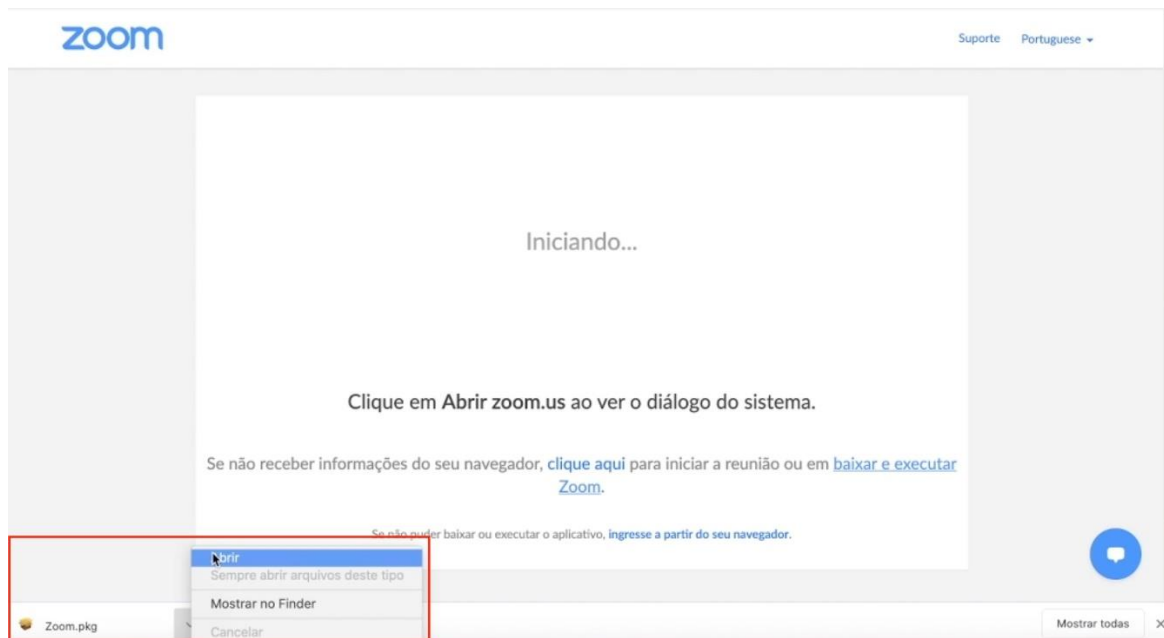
zoom

Suporte Portuguese

Iniciando...

Clique em Abrir zoom.us ao ver o diálogo do sistema.

Se não receber informações do seu navegador, clique aqui para iniciar a reunião ou em baixar e executar Zoom.

Se não puder baixar ou executar o aplicativo, ingresse a partir do seu navegador.

Abrir
Sempre abrir arquivos deste tipo
Mostrar no Finder
Cancelar

Zoom.pkg

Mostrar todas